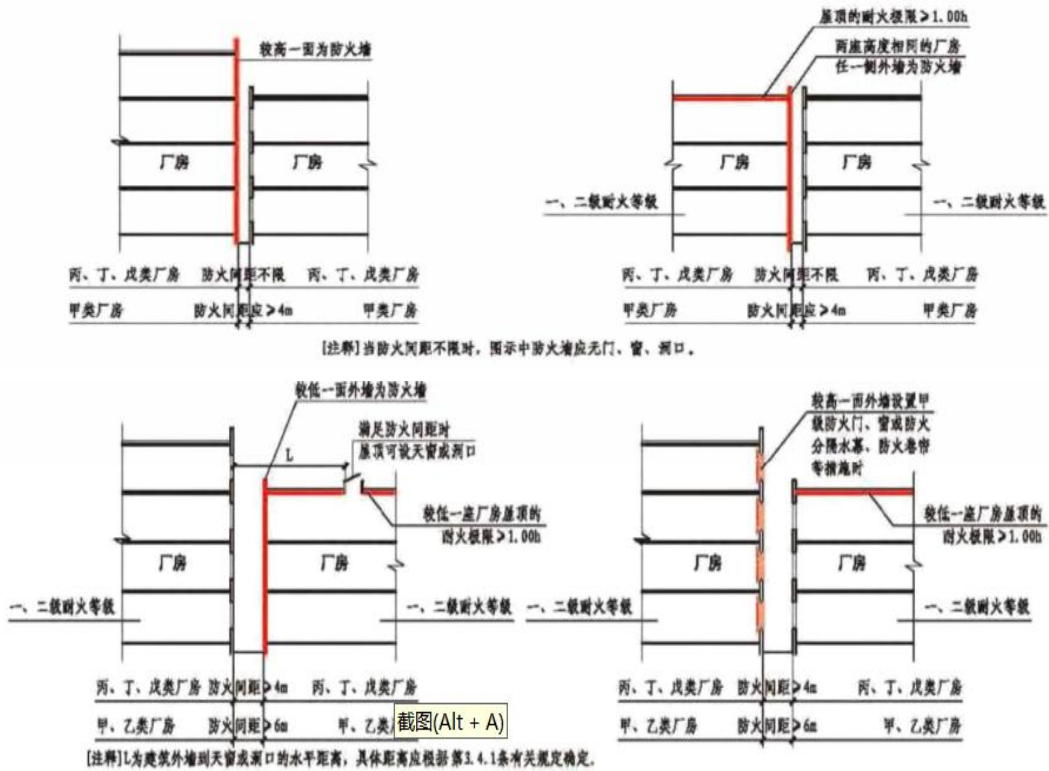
较高一面为防火墙

厂房

厂房

丙、丁、戊类厂房　防火间距不限　丙、丁、戊类厂房

甲类厂房　防火间距应≥4m　甲类厂房

屋顶的耐火极限≥1.00h

两座高度相同的厂房任一侧外墙为防火墙

厂房

厂房

一、二级耐火等级

一、二级耐火等级

丙、丁、戊类厂房　防火间距不限　丙、丁、戊类厂房

甲类厂房　防火间距应≥4m　甲类厂房

[注释]当防火间距不限时，图示中防火墙应无门、窗、洞口。

较低一面外墙为防火墙

满足防火间距时屋顶可设天窗或洞口

L

较低一座厂房屋顶的耐火极限≥1.00h

厂房

厂房

一、二级耐火等级

一、二级耐火等级

丙、丁、戊类厂房　防火间距≥4m　丙、丁、戊类厂房

甲、乙类厂房　防火间距≥6m　甲、乙类厂房

截图(Alt + A)

较高一面外墙设置甲级防火门、窗或防火分隔水幕、防火卷帘等措施时

较低一座厂房屋顶的耐火极限≥1.00h

厂房

厂房

一、二级耐火等级

一、二级耐火等级

丙、丁、戊类厂房　防火间距≥4m　丙、丁、戊类厂房

甲、乙类厂房　防火间距≥6m　甲、乙类厂房

[注释]L为建筑外墙到天窗或洞口的水平距离，具体距离应根据第3.4.1条有关规定确定。